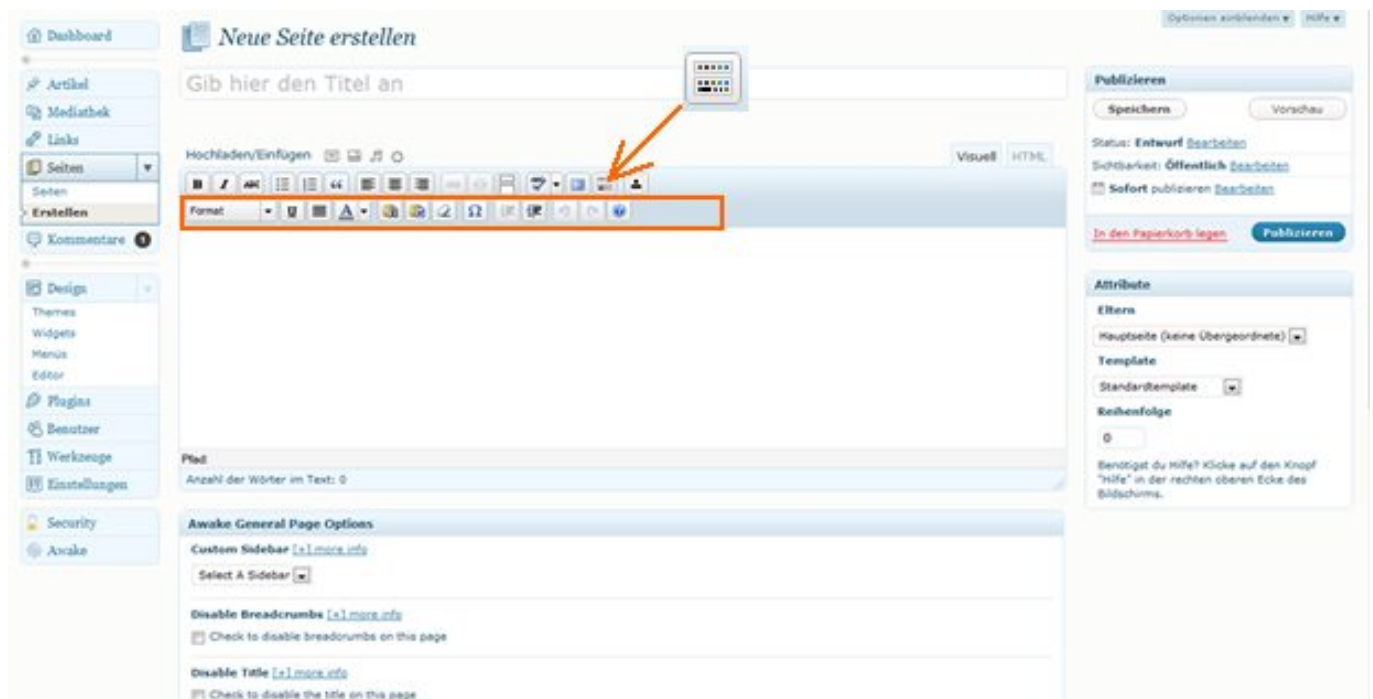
Optionen einblenden ▾ Hilfe ▾

Dashboard

Artikel
Mediathek
Links
Seiten
Seiten
Erstellen
Kommentare 0

Design
Themes
Widgets
Menüs
Editor
Plugins
Benutzer
Werkzeuge
Einstellungen

Security
Awake

Neue Seite erstellen

Gib hier den Titel an

Hochladen/Einfügen

Visuell HTML

Format

Pfad:
Anzahl der Wörter im Text: 0

Awake General Page Options

Custom Sidebar [+] more info

Select A Sidebar

Disable Breadcrumbs [+] more info

Check to disable breadcrumbs on this page

Disable Title [+] more info

Check to disable the title on this page

Publizieren

Speichern Vorschau

Status: Entwurf Bearbeiten

Sichtbarkeit: Öffentlich Bearbeiten

Sofort publizieren Bearbeiten

In den Papierkorb legen Publizieren

Attribute

Eltern

Hauptseite (keine Übergeordnete)

Template

Standardtemplate

Reihenfolge

0

Benötigst du Hilfe? Klicke auf den Knopf "Hilfe" in der rechten oberen Ecke des Bildschirms.